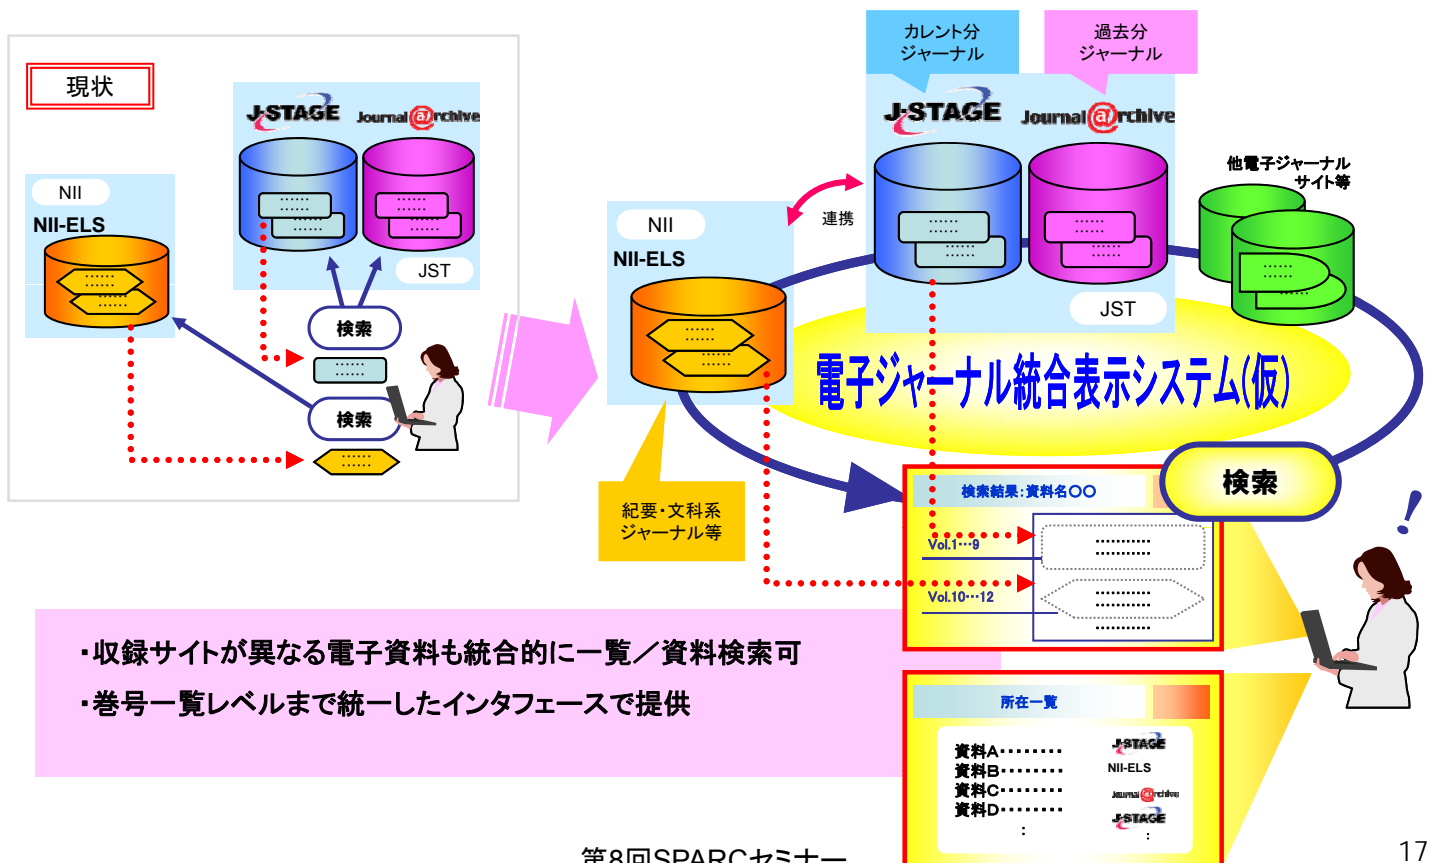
現状

J-STAGE Journal@rchive

NII
NII-ELS

JST

検索

検索

カレント分
ジャーナル

過去分
ジャーナル

J-STAGE Journal@rchive

他電子ジャーナル
サイト等

NII
NII-ELS

連携

JST

電子ジャーナル統合表示システム(仮)

検索

紀要・文科系
ジャーナル等

検索結果:資料名〇〇

Vol.1…9

Vol.10…12

・収録サイトが異なる電子資料も統合的に一覧/資料検索可
・巻号一覧レベルまで統一したインタフェースで提供

所在一覧

資料A……… J-STAGE
資料B……… NII-ELS
資料C……… Journal@rchive
資料D……… J-STAGE
:

第8回SPARCセミナー

17